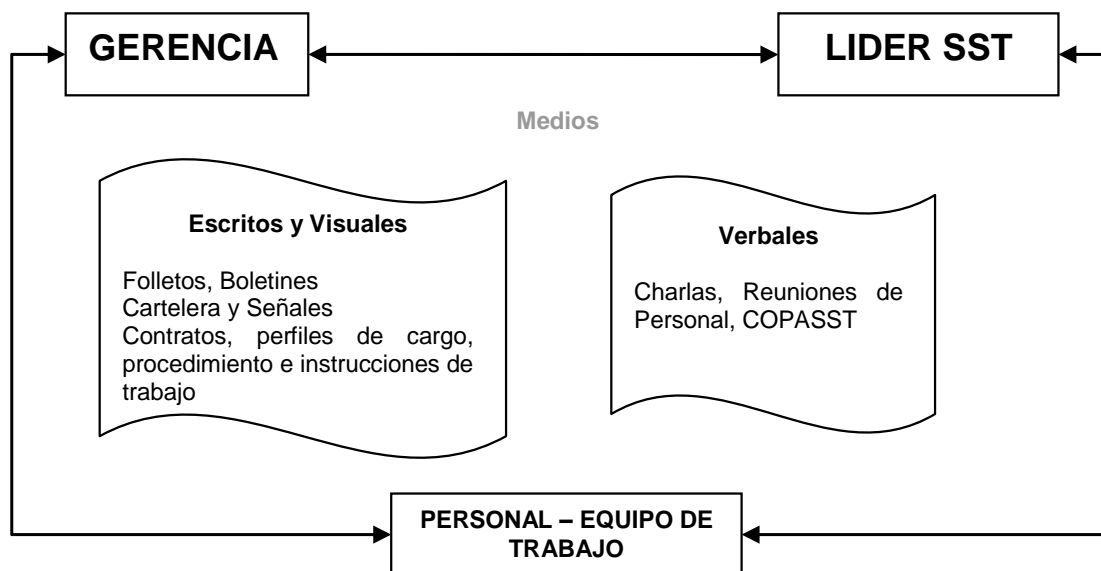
GERENCIA

LIDER SST

Medios

Escritos y Visuales

Folletos, Boletines
Cartelera y Señales
Contratos, perfiles de cargo, procedimiento e instrucciones de trabajo

Verbales

Charlas, Reuniones de Personal, COPASST

PERSONAL – EQUIPO DE TRABAJO